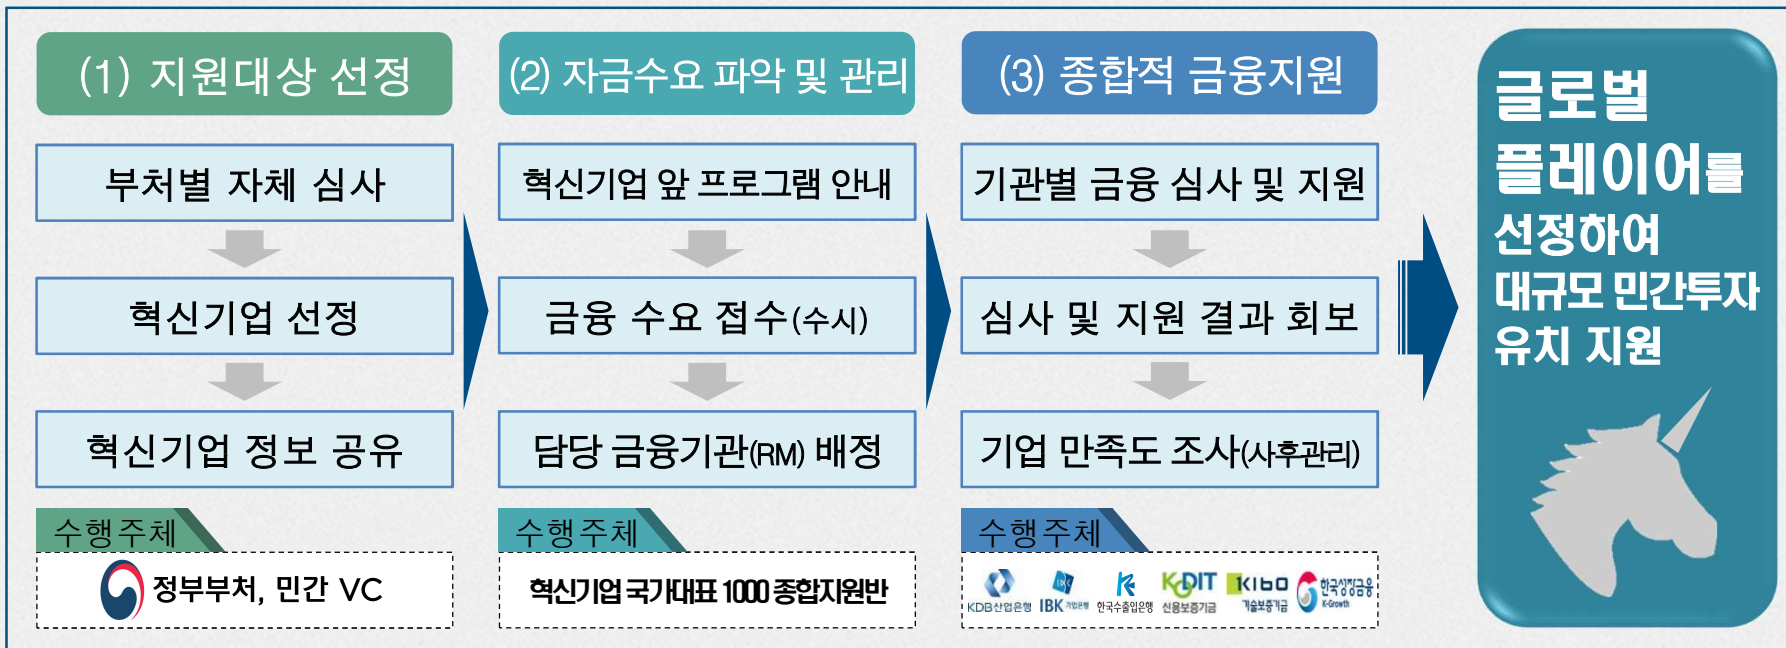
(1) 지원대상 선정

부처별 자체 심사

혁신기업 선정

혁신기업 정보 공유

수행주체

정부부처, 민간 VC

(2) 자금수요 파악 및 관리

혁신기업 앞 프로그램 안내

금융 수요 접수(수시)

담당 금융기관(RM) 배정

수행주체

혁신기업 국가대표 1000 종합지원반

(3) 종합적 금융지원

기관별 금융 심사 및 지원

심사 및 지원 결과 회보

기업 만족도 조사(사후관리)

수행주체

KDB산업은행 IBK기업은행 한국수출입은행 KODIT 신용보증기금 Kibo 기술보증기금 한국성장금융 K-Growth

글로벌 플레이어를 선정하여 대규모 민간투자 유치 지원